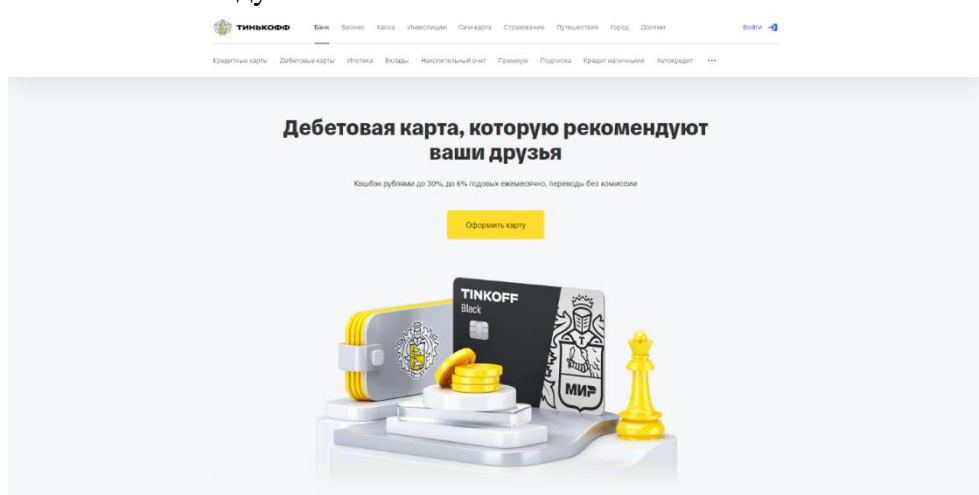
ТИНЬКОФФ Банк Бизнес Касса Инвестиции Сим-карта Страхование Путешествия Город Долями Войти

Кредитные карты Дебетовые карты Ипотека Вклады Накопительный счет Премиум Подписка Кредит наличными Автокредит ···

Дебетовая карта, которую рекомендуют ваши друзья

Кэшбэк рублями до 30%, до 6% годовых ежемесячно, переводы без комиссии

Оформить карту

TINKOFF Black

МИР